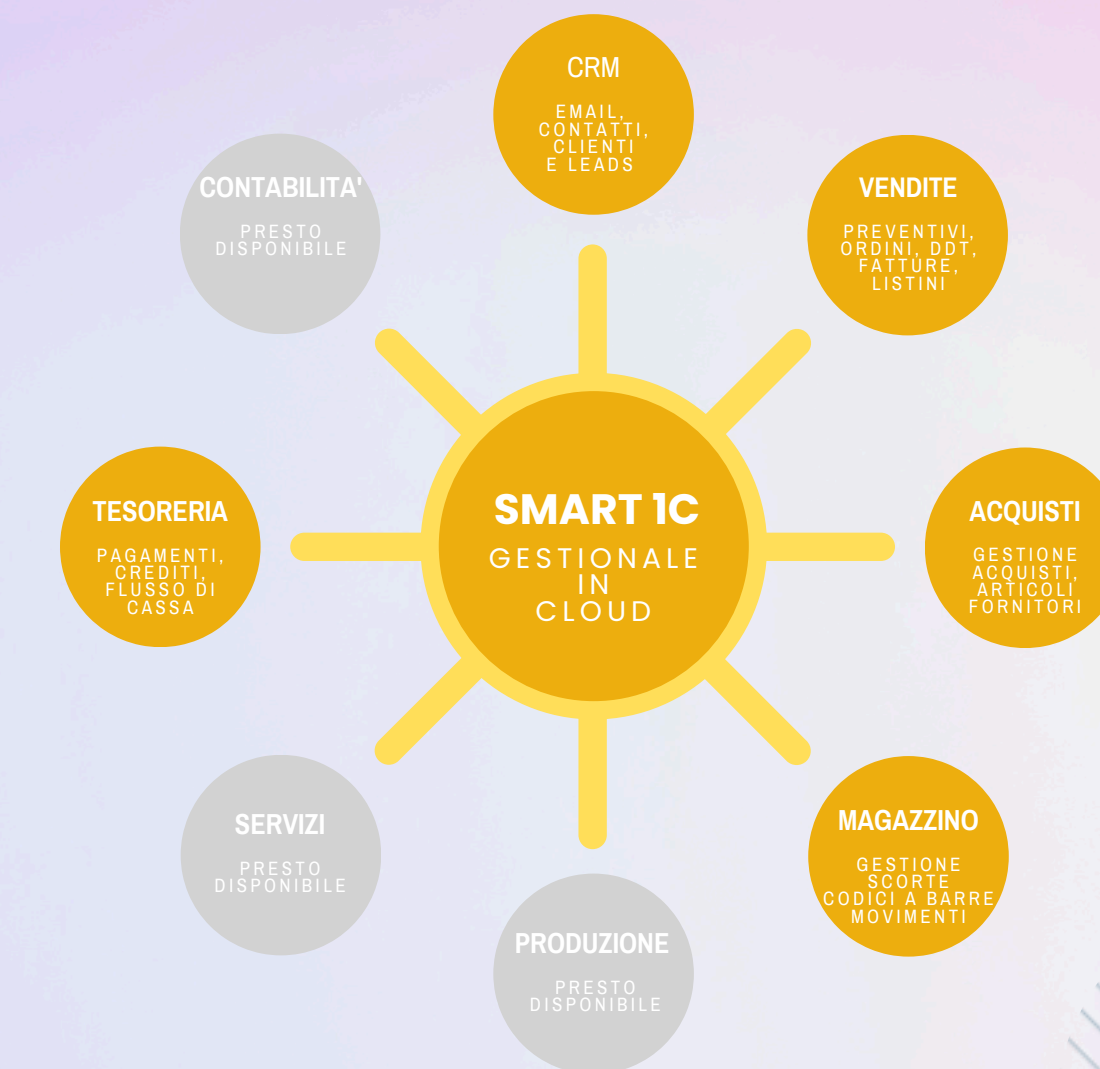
CRM

EMAIL, CONTATTI, CLIENTI E LEADS

CONTABILITA'

PRESTO DISPONIBILE

VENDITE

PREVENTIVI, ORDINI, DDT, FATTURE, LISTINI

TESORERIA

PAGAMENTI, CREDITI, FLUSSO DI CASSA

SMART 1C

GESTIONALE IN CLOUD

ACQUISTI

GESTIONE ACQUISTI, ARTICOLI FORNITORI

SERVIZI

PRESTO DISPONIBILE

MAGAZZINO

GESTIONE SCORTE CODICI A BARRE MOVIMENTI

PRODUZIONE

PRESTO DISPONIBILE